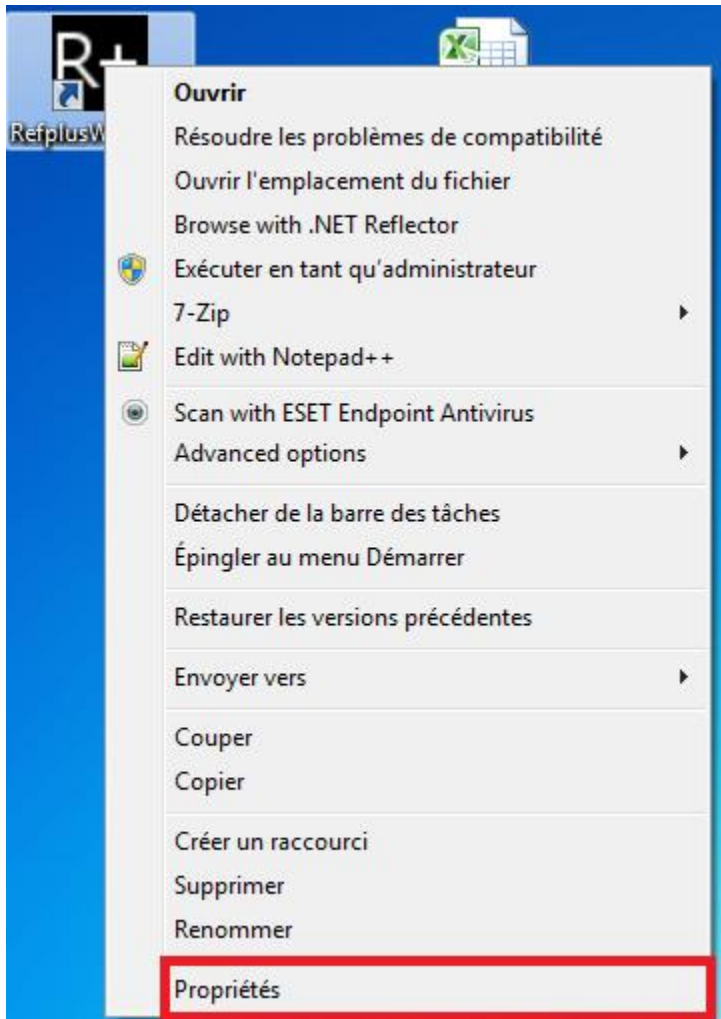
R+
RefplusW

Ouvrir
Résoudre les problèmes de compatibilité
Ouvrir l'emplacement du fichier
Browse with .NET Reflector
Exécuter en tant qu'administrateur
7-Zip
Edit with Notepad++

Scan with ESET Endpoint Antivirus
Advanced options

Détacher de la barre des tâches
Épingler au menu Démarrer

Restaurer les versions précédentes

Envoyer vers

Couper
Copier

Créer un raccourci
Supprimer
Renommer

Propriétés